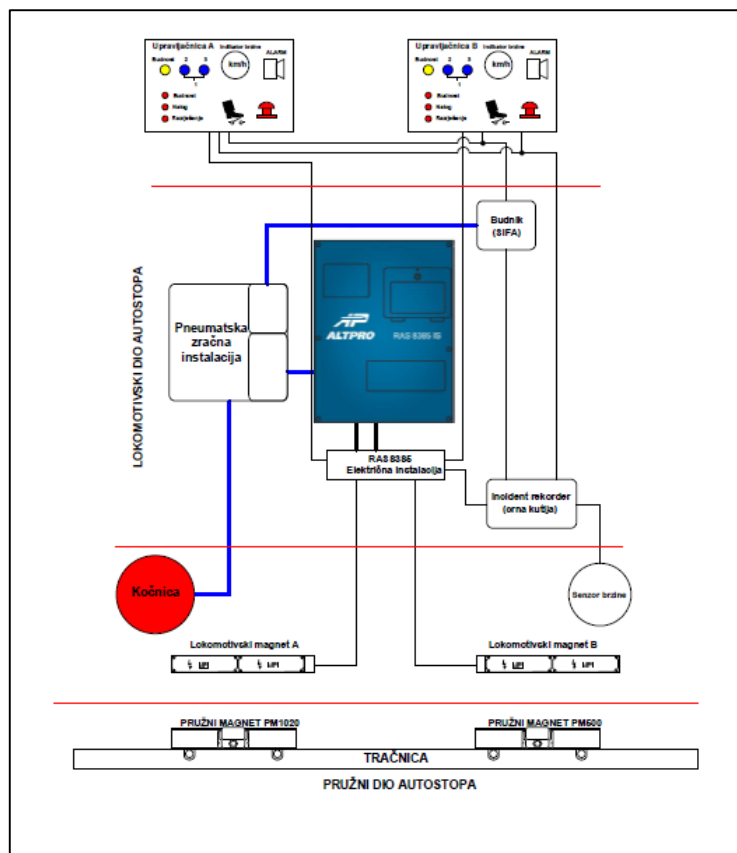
Upravljačnica A
Indikator brzine
ALARM
Budnost
2
3
km/h
1
Budnost
Nalog
Rezijelacija

Upravljačnica B
Indikator brzine
ALARM
Budnost
2
3
km/h
1
Budnost
Nalog
Rezijelacija

Budnik (SIFA)

LOKOMOTIVSKI DIO AUTOSTOPA

Pneumatska zračna instalacija

ALTPRO
RAS 8385 IS

RAS 8385 Električna instalacija

Incident rekorder (crna kutija)

Kočnica

Senzor brzine

Lokomotivski magnet A

Lokomotivski magnet B

PRUŽNI MAGNET PM1020

PRUŽNI MAGNET PM500

TRAČNICA

PRUŽNI DIO AUTOSTOPA